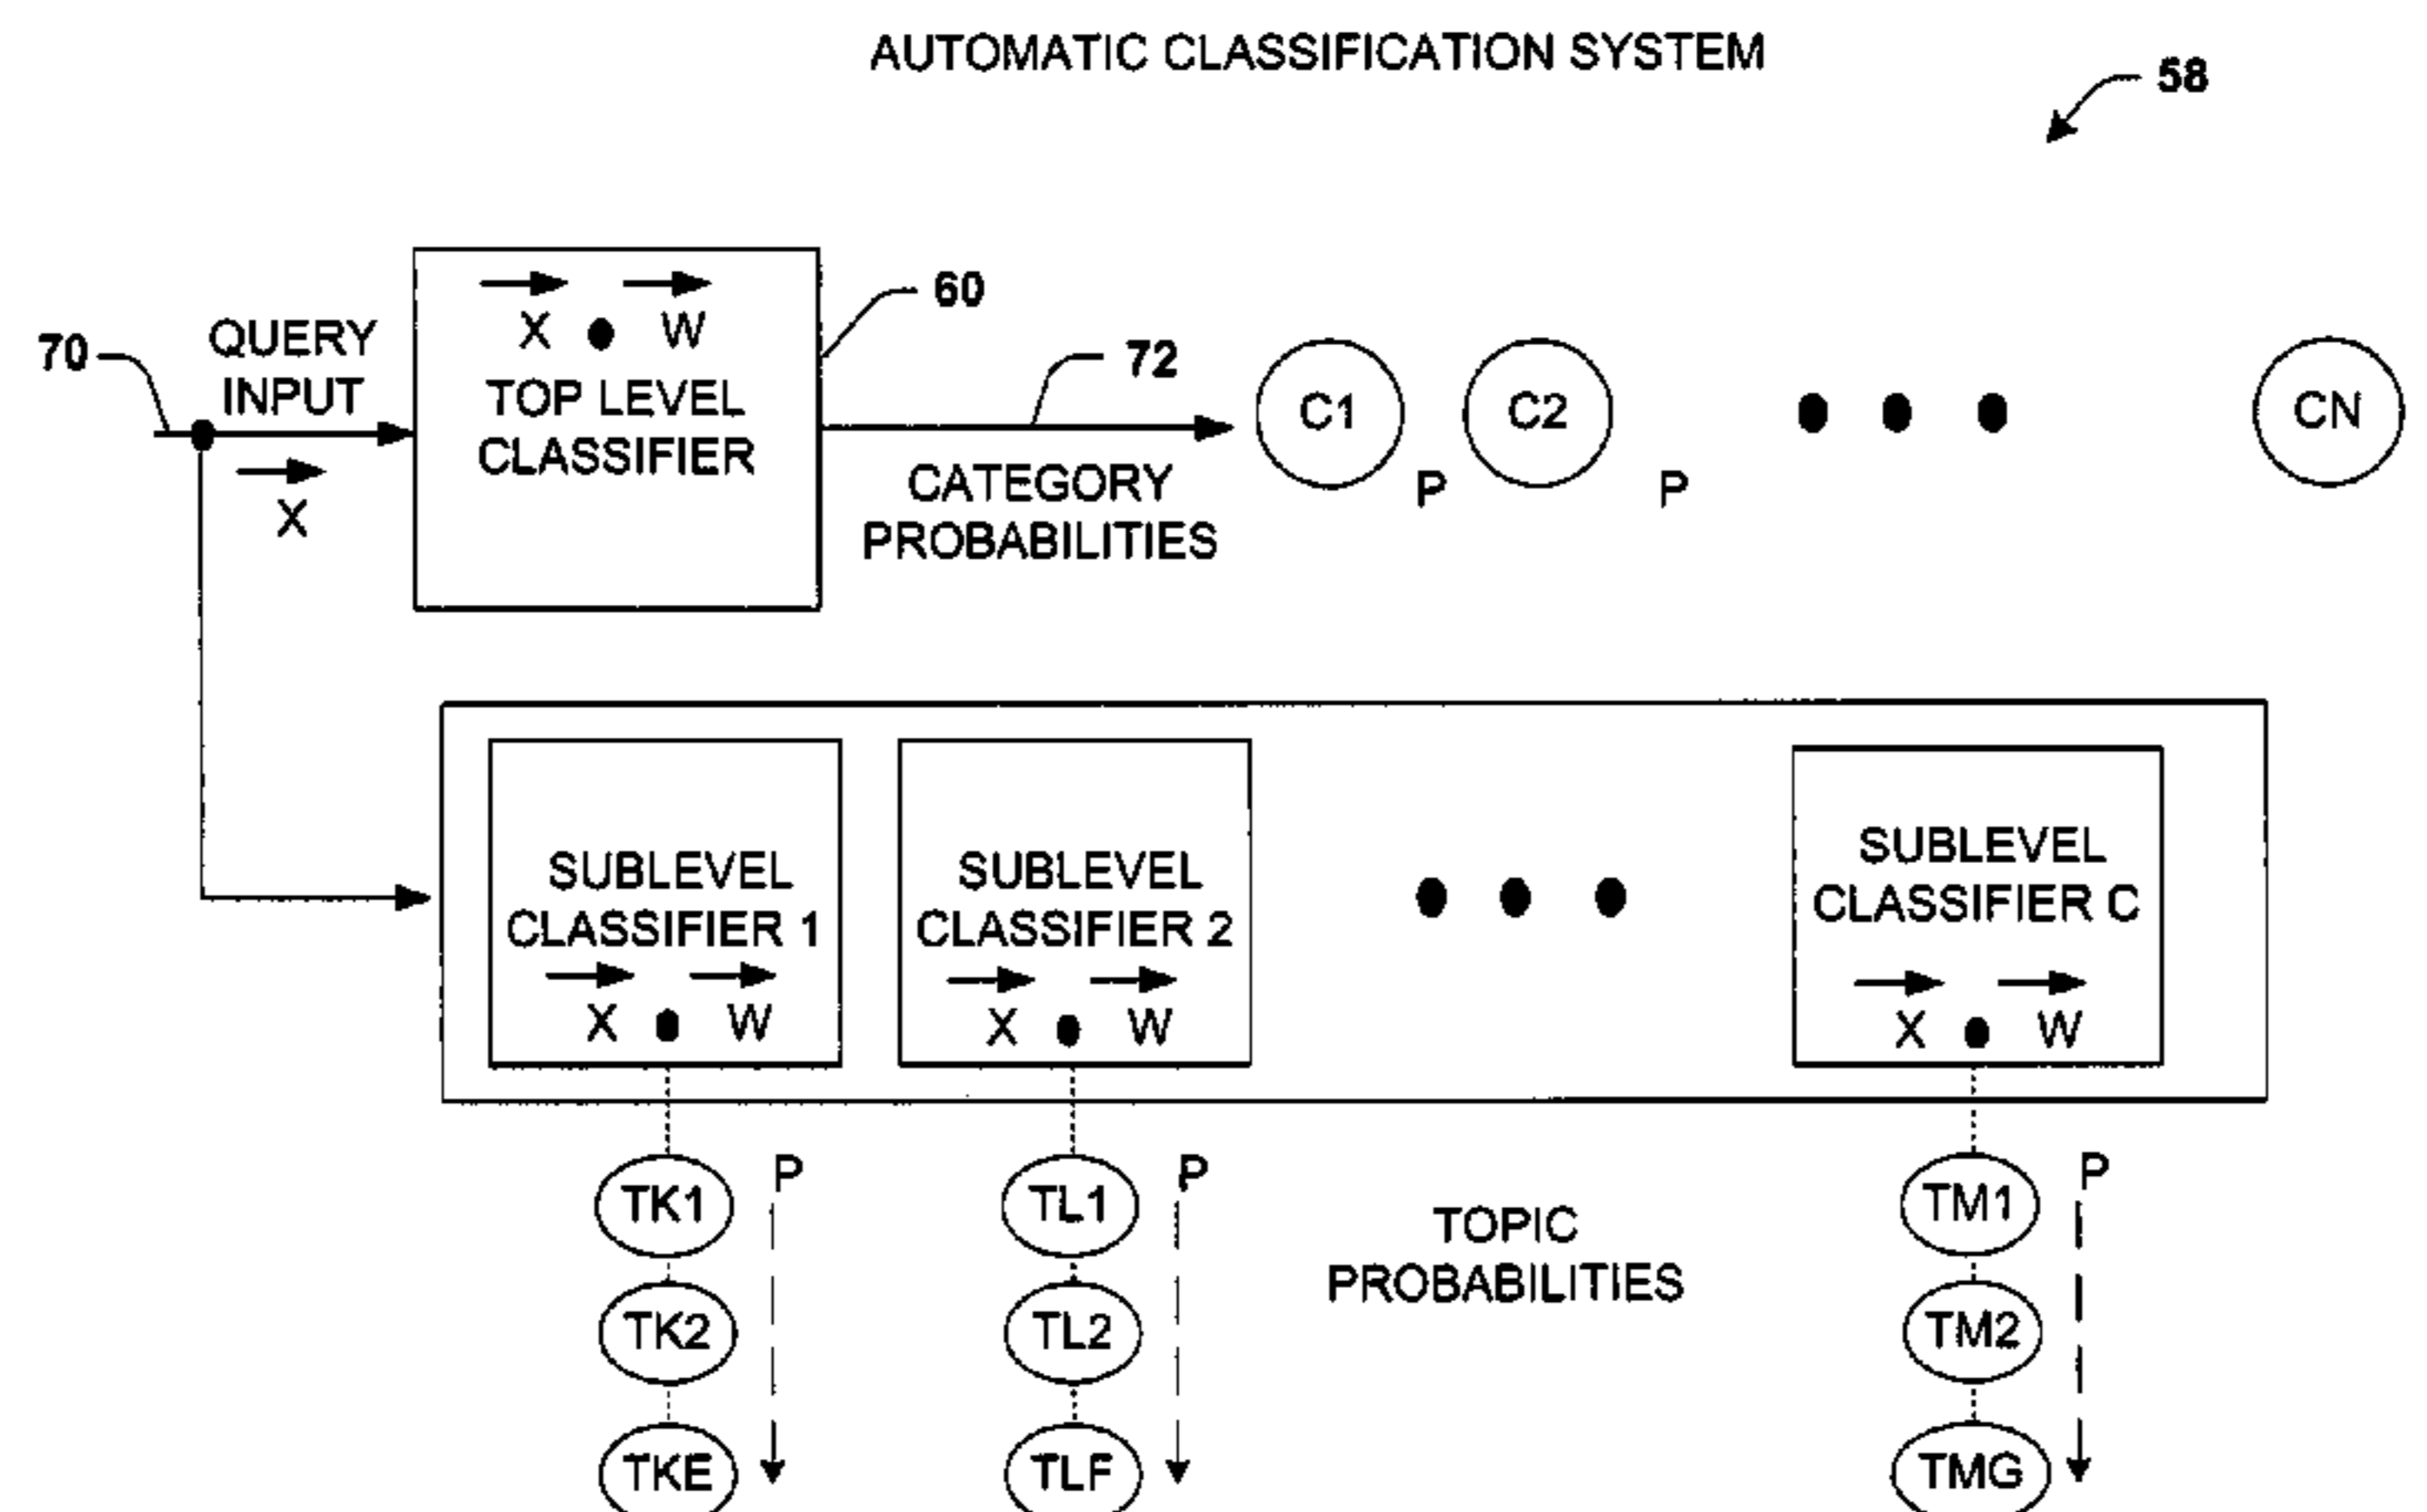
AUTOMATIC CLASSIFICATION SYSTEM

58

70

QUERY INPUT

$\vec{X}$

$\vec{X} \bullet \vec{W}$

TOP LEVEL CLASSIFIER

60

72

CATEGORY PROBABILITIES

C1

P

C2

P

CN

SUBLEVEL CLASSIFIER 1

$\vec{X} \bullet \vec{W}$

SUBLEVEL CLASSIFIER 2

$\vec{X} \bullet \vec{W}$

SUBLEVEL CLASSIFIER C

$\vec{X} \bullet \vec{W}$

TK1

TK2

TKE

P

TL1

TL2

TLF

P

TOPIC PROBABILITIES

TM1

TM2

TMG

P